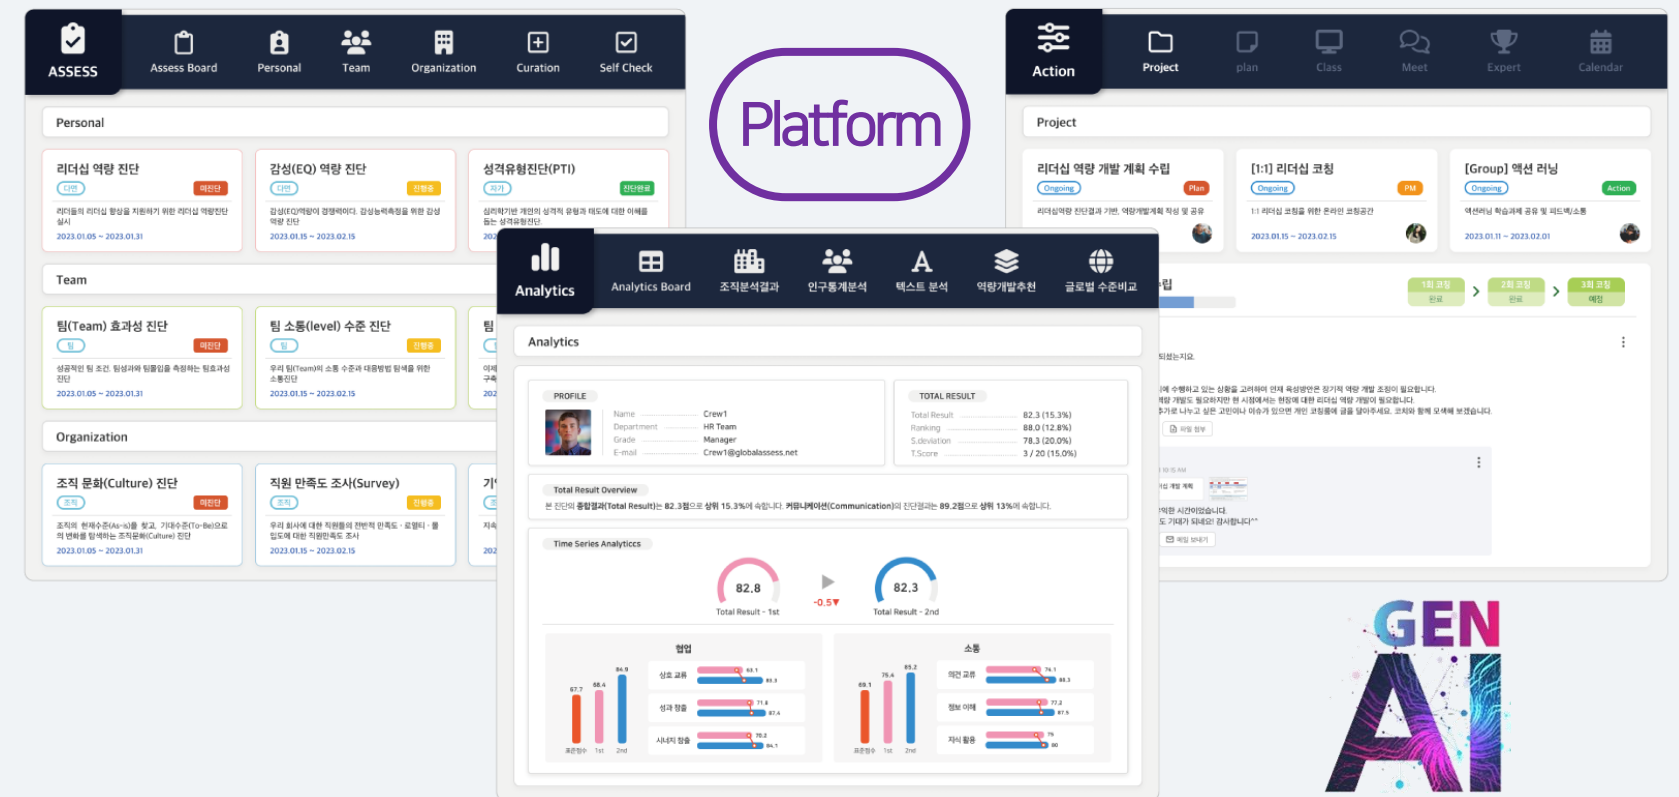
ASSESS
Assess Board
Personal
Team
Organization
Curation
Self Check

Personal

리더십 역량 진단
다면
미진단
리더들의 리더십 향상을 지원하기 위한 리더십 역량진단 실시
2023.01.05 ~ 2023.01.31

감성(EQ) 역량 진단
다면
진행중
감성(EQ)역량이 경쟁력이다. 감성능력측정을 위한 감성역량 진단
2023.01.15 ~ 2023.02.15

성격유형진단(PTI)
자가
진단완료
심리학기반 개인의 성격적 유형과 태도에 대한 이해를 돕는 성격유형진단

Team

팀(Team) 효과성 진단
팀
미진단
성공적인 팀 조건, 팀성과와 팀몰입을 측정하는 팀효과성 진단
2023.01.05 ~ 2023.01.31

팀 소통(level) 수준 진단
팀
진행중
우리 팀(Team)의 소통 수준과 대응방법 팀예을 위한 소통진단
2023.01.15 ~ 2023.02.15

Organization

조직 문화(Culture) 진단
조직
미진단
조직의 현재수준(As-is)을 찾고, 기대수준(To-Be)으로의 변화를 탐색하는 조직문화(Culture) 진단
2023.01.05 ~ 2023.01.31

직원 만족도 조사(Survey)
조직
진행중
우리 회사에 대한 직원들의 전반적 만족도 · 로열티 · 몰입도에 대한 직원만족도 조사
2023.01.15 ~ 2023.02.15

Platform

Action
Project
plan
Class
Meet
Expert
Calendar

Project

리더십 역량 개발 계획 수립
Ongoing
Plan
리더십역량 진단결과 기반, 역량개발계획 작성 및 공유

[1:1] 리더십 코칭
Ongoing
PM
1:1 리더십 코칭을 위한 온라인 코칭공간
2023.01.15 ~ 2023.02.15

[Group] 액션 러닝
Ongoing
Action
액션러닝 학습과제 공유 및 피드백/소통
2023.01.11 ~ 2023.02.01

1회 코칭 완료
2회 코칭 완료
3회 코칭 예정

Analytics
Analytics Board
조직분석결과
인구통계분석
텍스트 분석
역량개발추천
글로벌 수준비교

Analytics

PROFILE
Name Crew1
Department HR Team
Grade Manager
E-mail Crew1@globalassess.net

TOTAL RESULT
Total Result 82.3 (15.3%)
Ranking 88.0 (12.8%)
S.deviation 78.3 (20.0%)
T.Score 3 / 20 (15.0%)

Total Result Overview
본 진단의 종합결과(Total Result)는 82.3점으로 상위 15.3%에 속합니다. 커뮤니케이션(Communication)의 진단결과는 89.2점으로 상위 13%에 속합니다.

Time Series Analyticss
82.8
Total Result - 1st
-0.5▼
82.3
Total Result - 2nd

협업
67.7 68.4 84.9
표준점수 1st 2nd
상호 교류 63.1 83.3
성과 창출 71.8 87.4
시너지 창출 70.2 84.1

소통
69.1 75.4 85.2
표준점수 1st 2nd
의견 교류 74.1 83.3
정보 이해 77.2 87.5
지식 활용 75 80

GEN AI